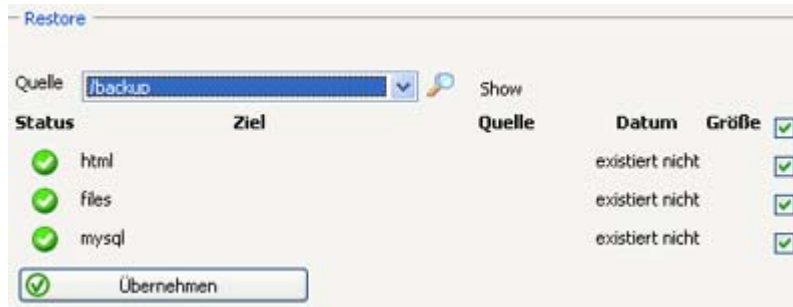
Restore

Quelle /backup Show

| Status | Ziel | Quelle | Datum | Größe |
|---|---|---|---|---|
| | html | | existiert nicht | |
| | files | | existiert nicht | |
| | mysql | | existiert nicht | |

Übernehmen